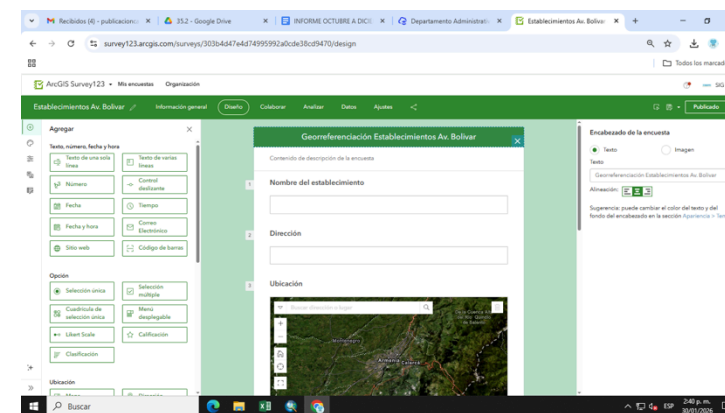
Recibidos (4) - publicacione × | 35.2 - Google Drive × | INFORME OCTUBRE A DICI × | Departamento Administrati × | Establecimientos Av. Bolivar × | +

survey123.arcgis.com/surveys/303b4d47e4d74995992a0cde38cd9470/design

Todos los marcad

ArcGIS Survey123 • Mis encuestas Organización

Establecimientos Av. Bolivar | Información general | Diseño | Colaborar | Analizar | Datos | Ajustes | Publicar

Agregar ×

Texto, número, fecha y hora
Texto de una sola línea | Texto de varias líneas
Número | Control deslizante
Fecha | Tiempo
Fecha y hora | Correo Electrónico
Sitio web | Código de barras

Opción
Selección única | Selección múltiple
Cuadrícula de selección única | Menú desplegable
Likert Scale | Calificación
Clasificación

Ubicación

Georreferenciación Establecimientos Av. Bolivar

Contenido de descripción de la encuesta

1 Nombre del establecimiento

2 Dirección

3 Ubicación

Buscar dirección o lugar

Montenegro
Armenia
Calarcá

Encabezado de la encuesta
Texto | Imagen
Texto
Georreferenciación Establecimientos Av. Bolivar
Alineación:
Sugerencia: puede cambiar el color del texto y del fondo del encabezado en la sección Apariencia > Tem

Buscar
ESP 2:40 p. m. 30/01/2026